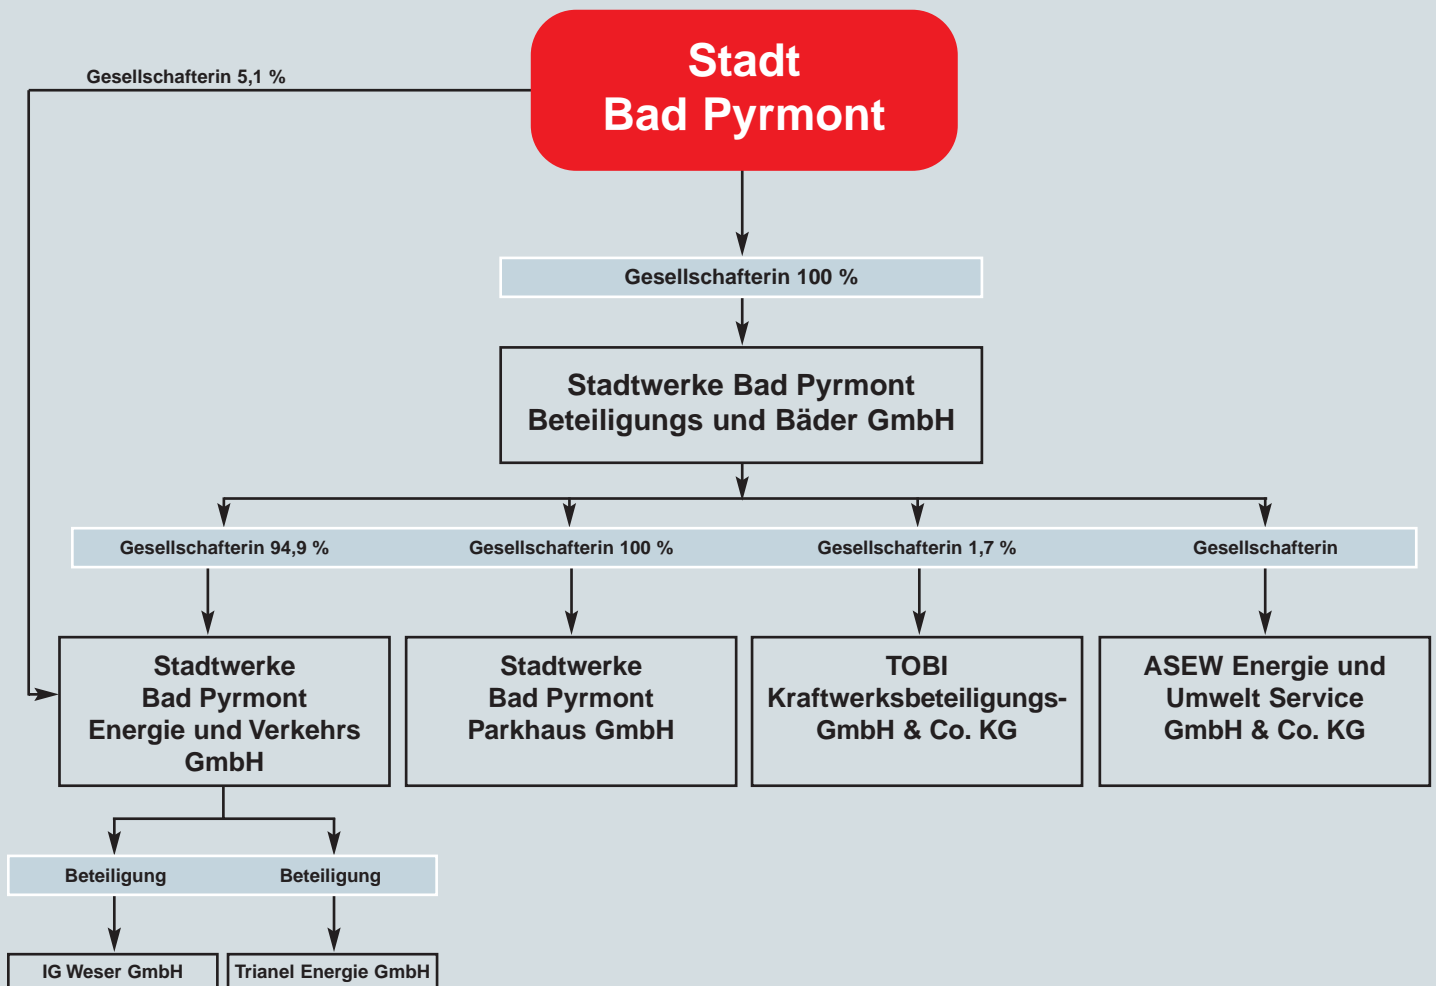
Stadt
Bad Pyrmont

Gesellschafterin 5,1 %

Gesellschafterin 100 %

Stadtwerke Bad Pyrmont
Beteiligungs und Bäder GmbH

Gesellschafterin 94,9 %

Gesellschafterin 100 %

Gesellschafterin 1,7 %

Gesellschafterin

Stadtwerke
Bad Pyrmont
Energie und Verkehrs
GmbH

Stadtwerke
Bad Pyrmont
Parkhaus GmbH

TOBI
Kraftwerksbeteiligungs-
GmbH & Co. KG

ASEW Energie und
Umwelt Service
GmbH & Co. KG

Beteiligung

Beteiligung

IG Weser GmbH

Trianel Energie GmbH